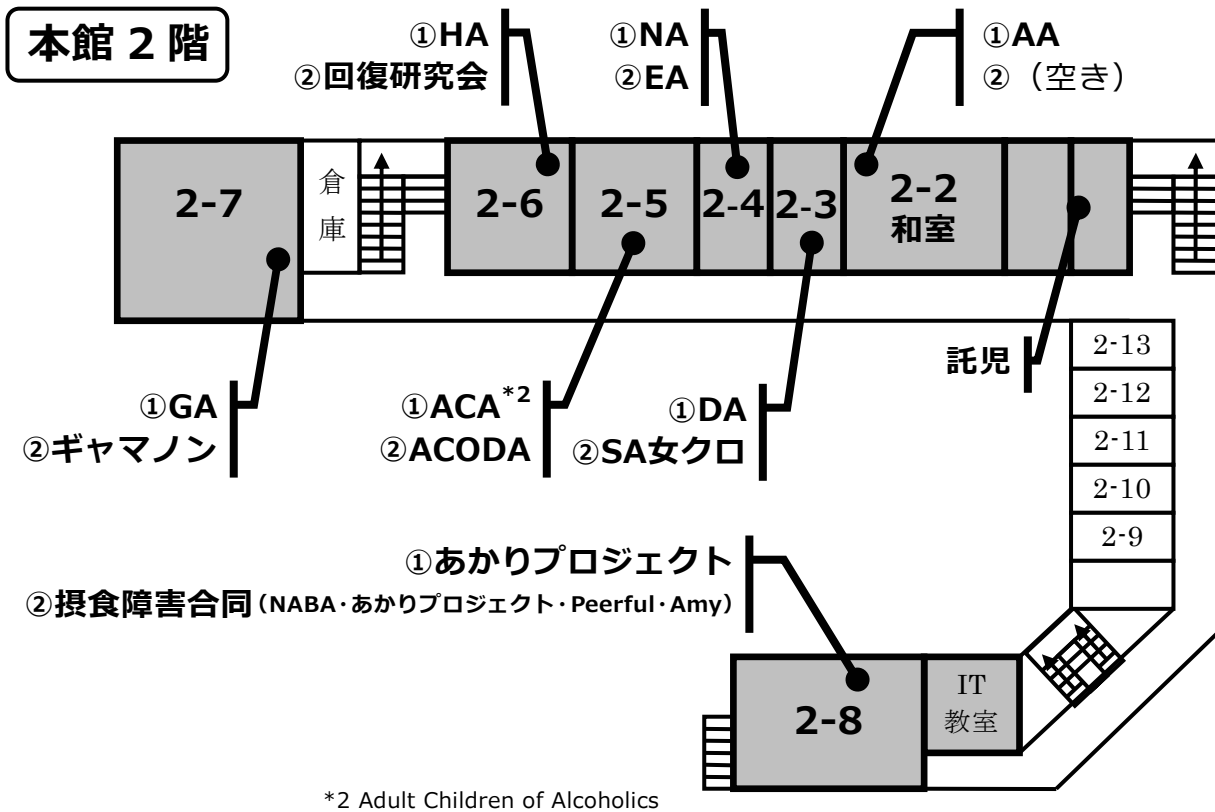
本館 2 階

①HA
②回復研究会

①NA
②EA

①AA
②（空き）

2-7

倉庫

2-6

2-5

2-4

2-3

2-2
和室

託児

2-13
2-12
2-11
2-10
2-9

①GA
②ギャマノン

①ACA$^{*2}$
②ACODA

①DA
②SA女クロ

①あかりプロジェクト
②摂食障害合同（NABA・あかりプロジェクト・Peerful・Amy）

2-8

IT
教室

*2 Adult Children of Alcoholics